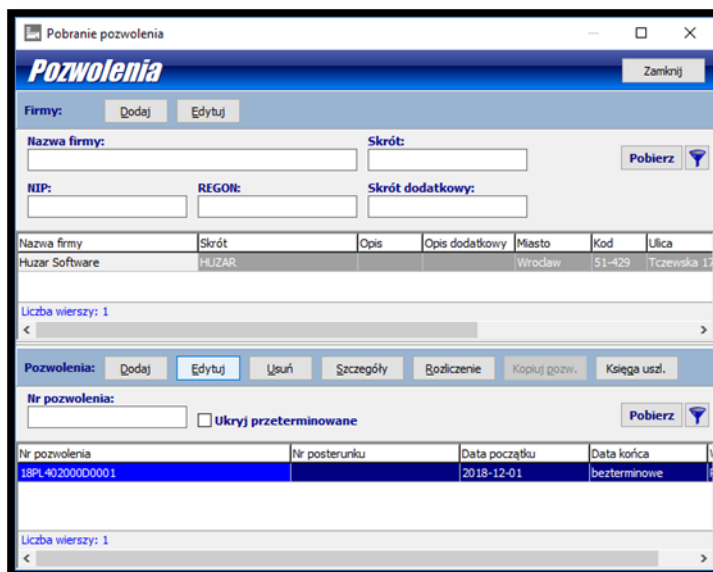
Pobranie pozwolenia

Pozwolenia

Zamknij

Firmy: Dodaj Edytuj

Nazwa firmy:

Skrót:

Pobierz

NIP:

REGON:

Skrót dodatkowy:

| Nazwa firmy | Skrót | Opis | Opis dodatkowy | Miasto | Kod | Ulica |
|---|---|---|---|---|---|---|
| Huzar Software | HUZAR | | | Wrocław | 51-429 | Tczewska 17 |

Liczba wierszy: 1

Pozwolenia: Dodaj Edytuj Usuń Szczegóły Rozliczenie Kopiuj pozw. Księga uszl.

Nr pozwolenia:

Ukryj przeterminowane

Pobierz

| Nr pozwolenia | Nr posterunku | Data początku | Data końca |
|---|---|---|---|
| 18PL402000D0001 | | 2018-12-01 | bezterminowe |

Liczba wierszy: 1